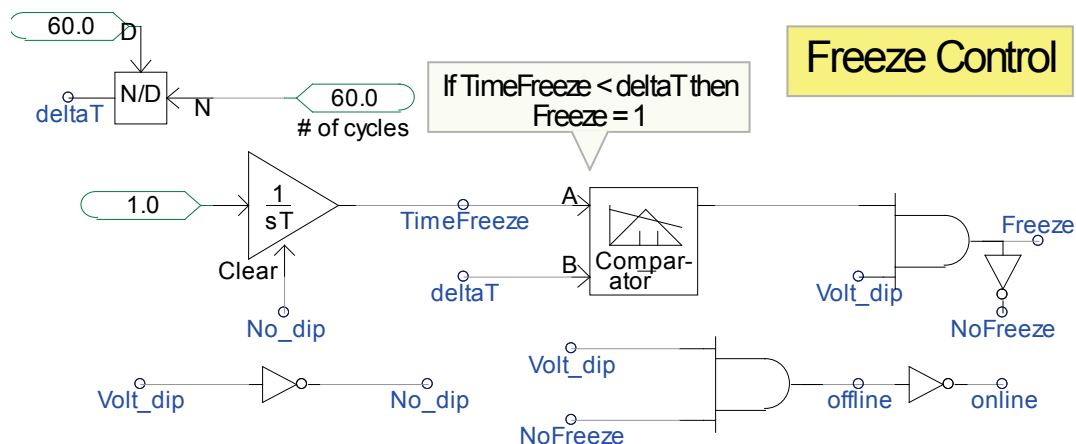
60.0
D
N/D
deltaT
N
60.0
# of cycles

Freeze Control

If TimeFreeze < deltaT then Freeze = 1

1.0
$\frac{1}{sT}$
Clear
No_dip
TimeFreeze
A
B
deltaT
Comparator
Volt_dip
Freeze
NoFreeze

Volt_dip
No_dip
Volt_dip
NoFreeze
offline
online